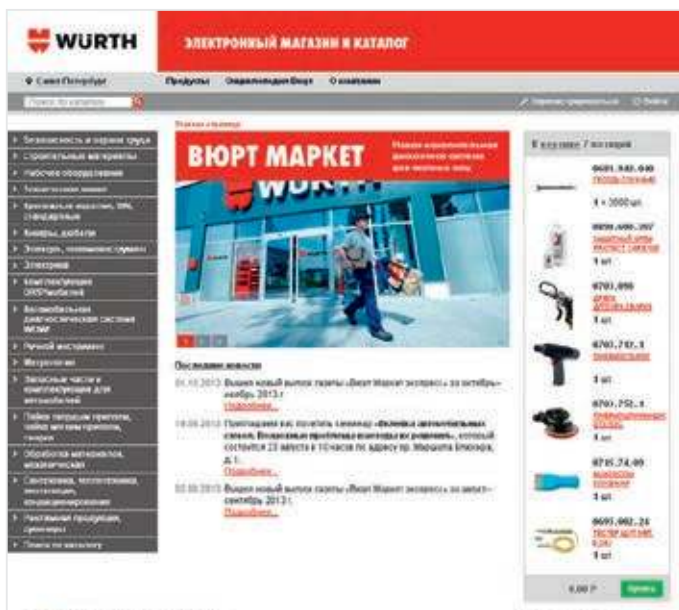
WÜRTH

ЭЛЕКТРОННЫЙ МАГАЗИН И КАТАЛОГ

Санкт-Петербург | Продукты | Оформление Вюрт | О компании

Поиск по каталогу

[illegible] | Выйти

Безопасность и охрана труда
Строительные материалы
Рабочее оборудование
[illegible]
Крепежные изделия, DIN, стандартные
Клеммы, добавки
Электро, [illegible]
Электрика
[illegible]
Автомобильная диагностическая система WOW
Ручной инструмент
Метрология
Запасные части и комплектующие для автомобилей
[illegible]
Обработка материалов, механическая
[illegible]
Рекламная продукция, сувениры
Поиск по каталогу

Главная страница

ВЮРТ МАРКЕТ

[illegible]

WÜRTH

Последние новости

01.10.2013 Вышел новый выпуск газеты «Вюрт Маркет экспресс» за октябрь–ноябрь 2013 г.
Подробнее...

18.09.2013 Приглашаем вас посетить семинар «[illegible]», который состоится 23 августа в 10 часов по адресу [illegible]
Подробнее...

02.08.2013 Вышел новый выпуск газеты «Вюрт Маркет экспресс» за август–сентябрь 2013 г.
Подробнее...

В корзине 7 позиций

0681.940.040
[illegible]
1 × 2000 шт.

0890.600.207
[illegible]
1 шт.

0703.098
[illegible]
1 шт.

0700.712.1
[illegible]
1 шт.

0700.752.1
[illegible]
1 шт.

0715.74.00
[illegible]
1 шт.

0695.002.24
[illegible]
1 шт.

0,00 ₽

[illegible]